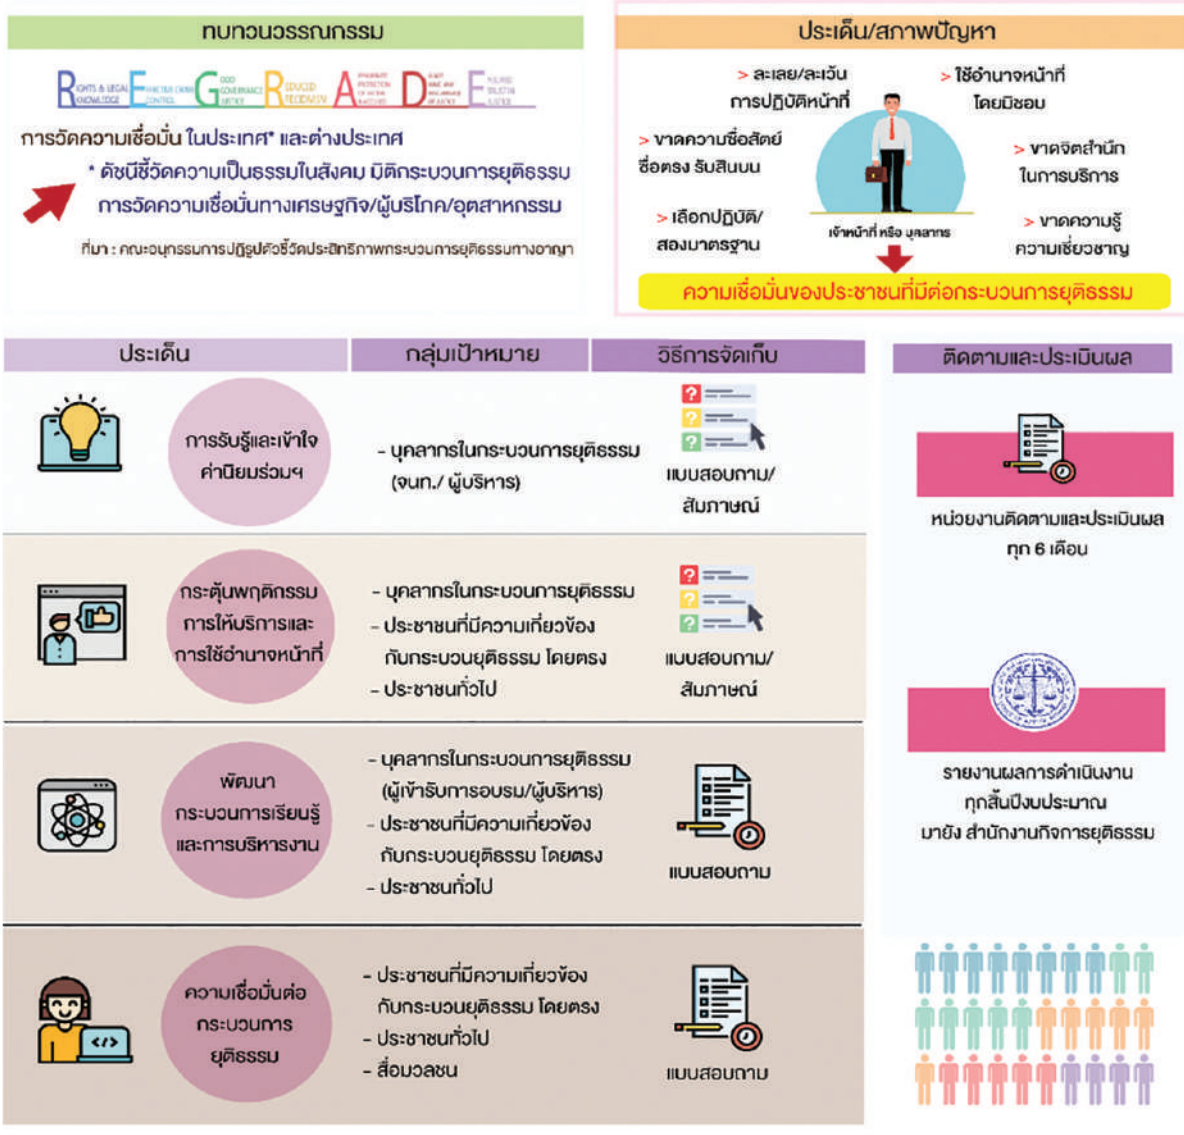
ทบทวนวรรณกรรม

RIGHTS & LEGAL KNOWLEDGE EFFECTIVE CRIME CONTROL GOOD GOVERNANCE JUSTICE REDUCED RECIDIVISM ADEQUATE PROTECTION OF VICTIM DIRECT AND INCLUSIVE JUSTICE EQUITY

การวัดความเชื่อมั่น ในประเทศ* และต่างประเทศ

* ดัชนีชี้วัดความเป็นธรรมในสังคม มิติกระบวนการยุติธรรม การวัดความเชื่อมั่นทางเศรษฐกิจ/ผู้บริโภค/อุตสาหกรรม

ที่มา : คณะอนุกรรมการปฏิรูปตัวชี้วัดประสิทธิภาพกระบวนการยุติธรรมทางอาญา

ประเด็น/สภาพปัญหา

> ละเลย/ละเว้น การปฏิบัติหน้าที่

> ใช้อำนาจหน้าที่ โดยมิชอบ

> ขาดความซื่อสัตย์ ซื่อตรง รับสินบน

> ขาดจิตสำนึก ในการบริการ

> เลือกปฏิบัติ/ สองมาตรฐาน

เจ้าหน้าที่ หรือ บุคลากร

> ขาดความรู้ ความเชี่ยวชาญ

ความเชื่อมั่นของประชาชนที่มีต่อกระบวนการยุติธรรม

| ประเด็น | กลุ่มเป้าหมาย | วิธีการจัดเก็บ |
|---|---|---|
| การรับรู้และเข้าใจค่านิยมร่วมฯ | - บุคลากรในกระบวนการยุติธรรม (จนท./ ผู้บริหาร) | แบบสอบถาม/ สัมภาษณ์ |
| กระตุ้นพฤติกรรม การให้บริการและ การใช้อำนาจหน้าที่ | - บุคลากรในกระบวนการยุติธรรม - ประชาชนที่มีความเกี่ยวข้องกับกระบวนยุติธรรม โดยตรง - ประชาชนทั่วไป | แบบสอบถาม/ สัมภาษณ์ |
| พัฒนา กระบวนการเรียนรู้ และการบริหารงาน | - บุคลากรในกระบวนการยุติธรรม (ผู้เข้ารับการอบรม/ผู้บริหาร) - ประชาชนที่มีความเกี่ยวข้องกับกระบวนยุติธรรม โดยตรง - ประชาชนทั่วไป | แบบสอบถาม |
| ความเชื่อมั่นต่อ กระบวนการ ยุติธรรม | - ประชาชนที่มีความเกี่ยวข้องกับกระบวนยุติธรรม โดยตรง - ประชาชนทั่วไป - สื่อมวลชน | แบบสอบถาม |

ติดตามและประเมินผล

หน่วยงานติดตามและประเมินผล ทุก 6 เดือน

รายงานผลการดำเนินงาน ทุกสิ้นปีงบประมาณ มายัง สำนักงานกิจการยุติธรรม